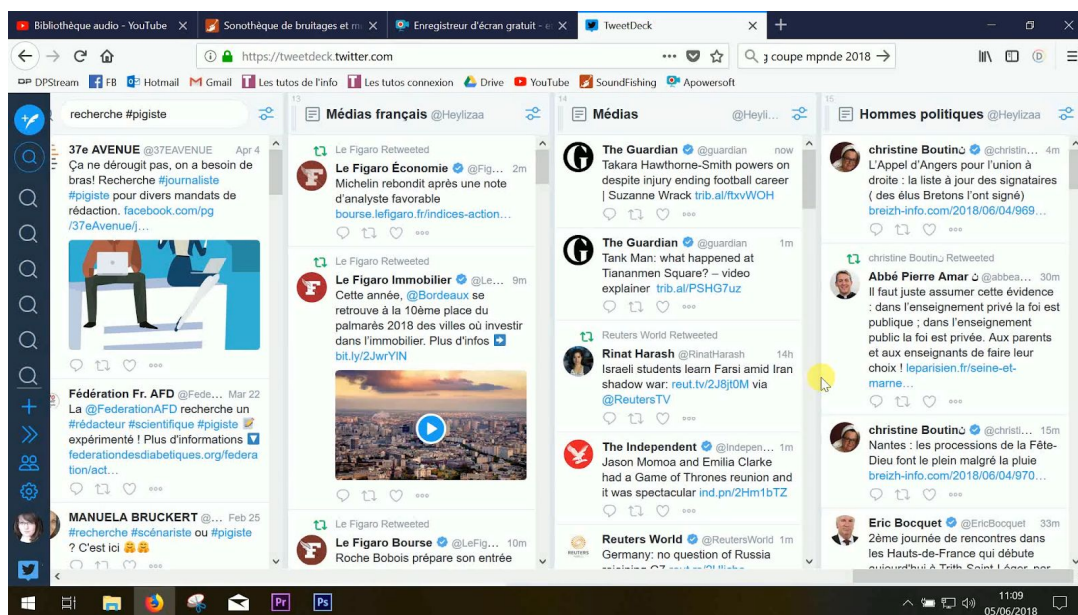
Bibliothèque audio - YouTube | Sonothèque de bruitages et m | Enregistreur d'écran gratuit - | TweetDeck

https://tweetdeck.twitter.com

coupe mpnde 2018

DPStream FB Hotmail Gmail Les tutos de l'info Les tutos connexion Drive YouTube SoundFishing Apowersoft

recherche #pigiste

37e AVENUE @37EAVENUE Apr 4
Ça ne dérougit pas, on a besoin de bras! Recherche #journaliste #pigiste pour divers mandats de rédaction. facebook.com/pg/37eAvenue/j...

Fédération Fr. AFD @Fede... Mar 22
La @FederationAFD recherche un #rédacteur #scientifique #pigiste expérimenté ! Plus d'informations federationdesdiabetiques.org/federation/act...

MANUELA BRUCKERT @... Feb 25
#recherche #scénariste ou #pigiste ? C'est ici

13
Médias français @Heylizaa

Le Figaro Retweeted
Le Figaro Économie @Fig... 2m
Michelin rebondit après une note d'analyste favorable bourse.lefigaro.fr/indices-action...

Le Figaro Immobilier @Le... 9m
Cette année, @Bordeaux se retrouve à la 10ème place du palmarès 2018 des villes où investir dans l'immobilier. Plus d'infos bit.ly/2JwrYIN

Le Figaro Retweeted
Le Figaro Bourse @LeFig... 10m
Roche Bobois prépare son entrée

14
Médias @Heyli...

The Guardian @guardian now
Takara Hawthorne-Smith powers on despite injury ending football career | Suzanne Wrack trib.al/ftxvWOH

The Guardian @guardian 1m
Tank Man: what happened at Tiananmen Square? – video explainer trib.al/PSHG7uz

Reuters World Retweeted
Rinat Harash @RinatHarash 14h
Israeli students learn Farsi amid Iran shadow war: reut.tv/2J8jt0M via @ReutersTV

The Independent @Indepen... 1m
Jason Momoa and Emilia Clarke had a Game of Thrones reunion and it was spectacular ind.pn/2Hm1bTZ

Reuters World @ReutersWorld 1m
Germany: no question of Russia

15
Hommes politiques @Heylizaa

christine Boutin @christin... 4m
L'Appel d'Angers pour l'union à droite : la liste à jour des signataires ( des élus Bretons l'ont signé) breizh-info.com/2018/06/04/969...

christine Boutin Retweeted
Abbé Pierre Amar @abbea... 30m
Il faut juste assumer cette évidence : dans l'enseignement privé la foi est publique ; dans l'enseignement public la foi est privée. Aux parents et aux enseignants de faire leur choix ! leparisien.fr/seine-et-marne...

christine Boutin @christi... 15m
Nantes : les processions de la Fête-Dieu font le plein malgré la pluie breizh-info.com/2018/06/04/970...

Eric Bocquet @EricBocquet 33m
2ème journée de rencontres dans les Hauts-de-France qui débute

11:09
05/06/2018